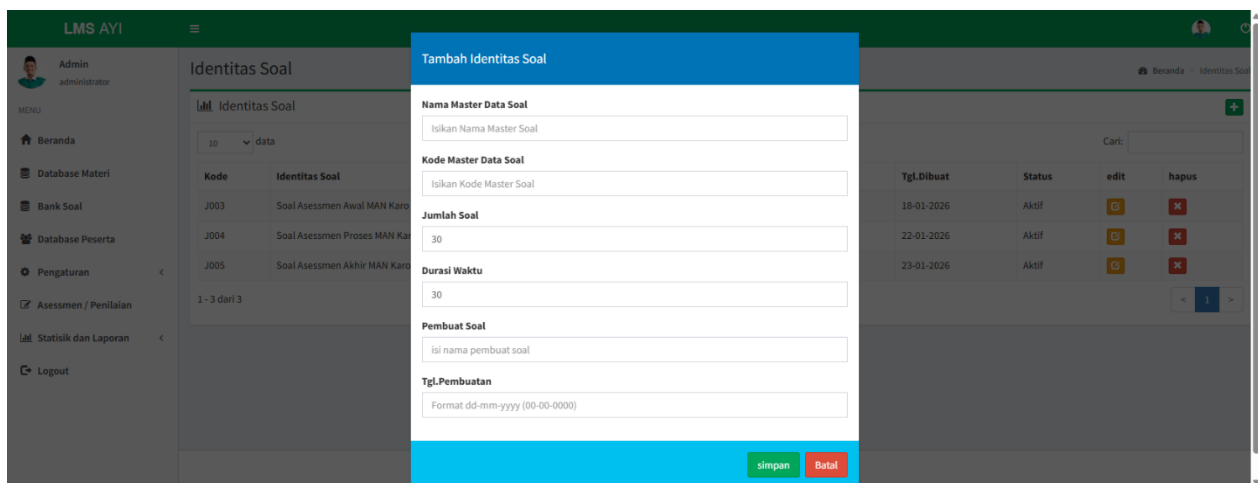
LMS AYI

Admin
administrator

MENU

Beranda

Database Materi

Bank Soal

Database Peserta

Pengaturan

Assesmen / Penilaian

Statisik dan Laporan

Logout

Identitas Soal

Beranda > Identitas Soal

Identitas Soal

10 data

Cari:

| Kode | Identitas Soal | Tgl.Dibuat | Status | edit | hapus |
|---|---|---|---|---|---|
| J003 | Soal Asesmen Awal MAN Karo | 18-01-2026 | Aktif | | |
| J004 | Soal Asesmen Proses MAN Kar | 22-01-2026 | Aktif | | |
| J005 | Soal Asesmen Akhir MAN Karo | 23-01-2026 | Aktif | | |

1 - 3 dari 3

< 1 >

Tambah Identitas Soal

Nama Master Data Soal

Isikan Nama Master Soal

Kode Master Data Soal

Isikan Kode Master Soal

Jumlah Soal

30

Durasi Waktu

30

Pembuat Soal

isi nama pembuat soal

Tgl.Pembuatan

Format dd-mm-yyyy (00-00-0000)

simpan Batal